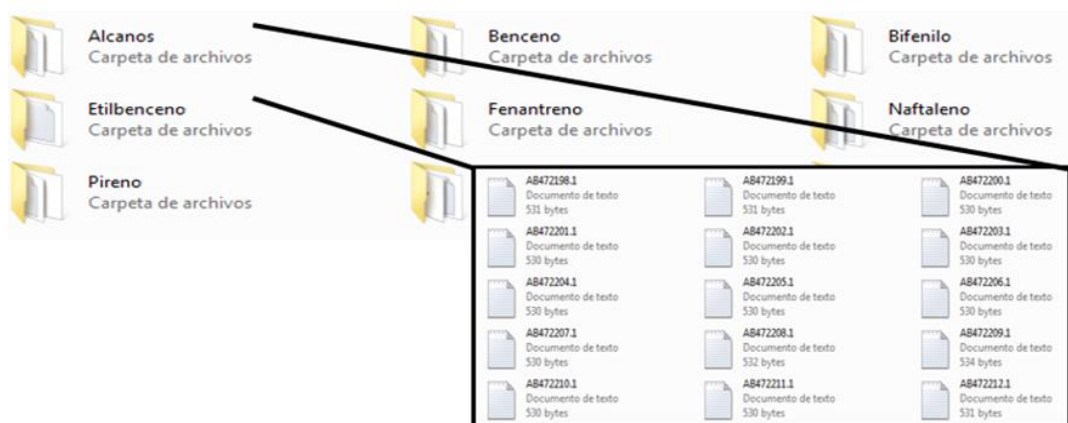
Alcanos
Carpeta de archivos

Benceno
Carpeta de archivos

Bifenilo
Carpeta de archivos

Etilbenceno
Carpeta de archivos

Fenantreno
Carpeta de archivos

Naftaleno
Carpeta de archivos

Pireno
Carpeta de archivos

AB472198.1
Documento de texto
531 bytes

AB472199.1
Documento de texto
531 bytes

AB472200.1
Documento de texto
530 bytes

AB472201.1
Documento de texto
530 bytes

AB472202.1
Documento de texto
530 bytes

AB472203.1
Documento de texto
530 bytes

AB472204.1
Documento de texto
530 bytes

AB472205.1
Documento de texto
530 bytes

AB472206.1
Documento de texto
530 bytes

AB472207.1
Documento de texto
530 bytes

AB472208.1
Documento de texto
532 bytes

AB472209.1
Documento de texto
534 bytes

AB472210.1
Documento de texto
530 bytes

AB472211.1
Documento de texto
530 bytes

AB472212.1
Documento de texto
531 bytes